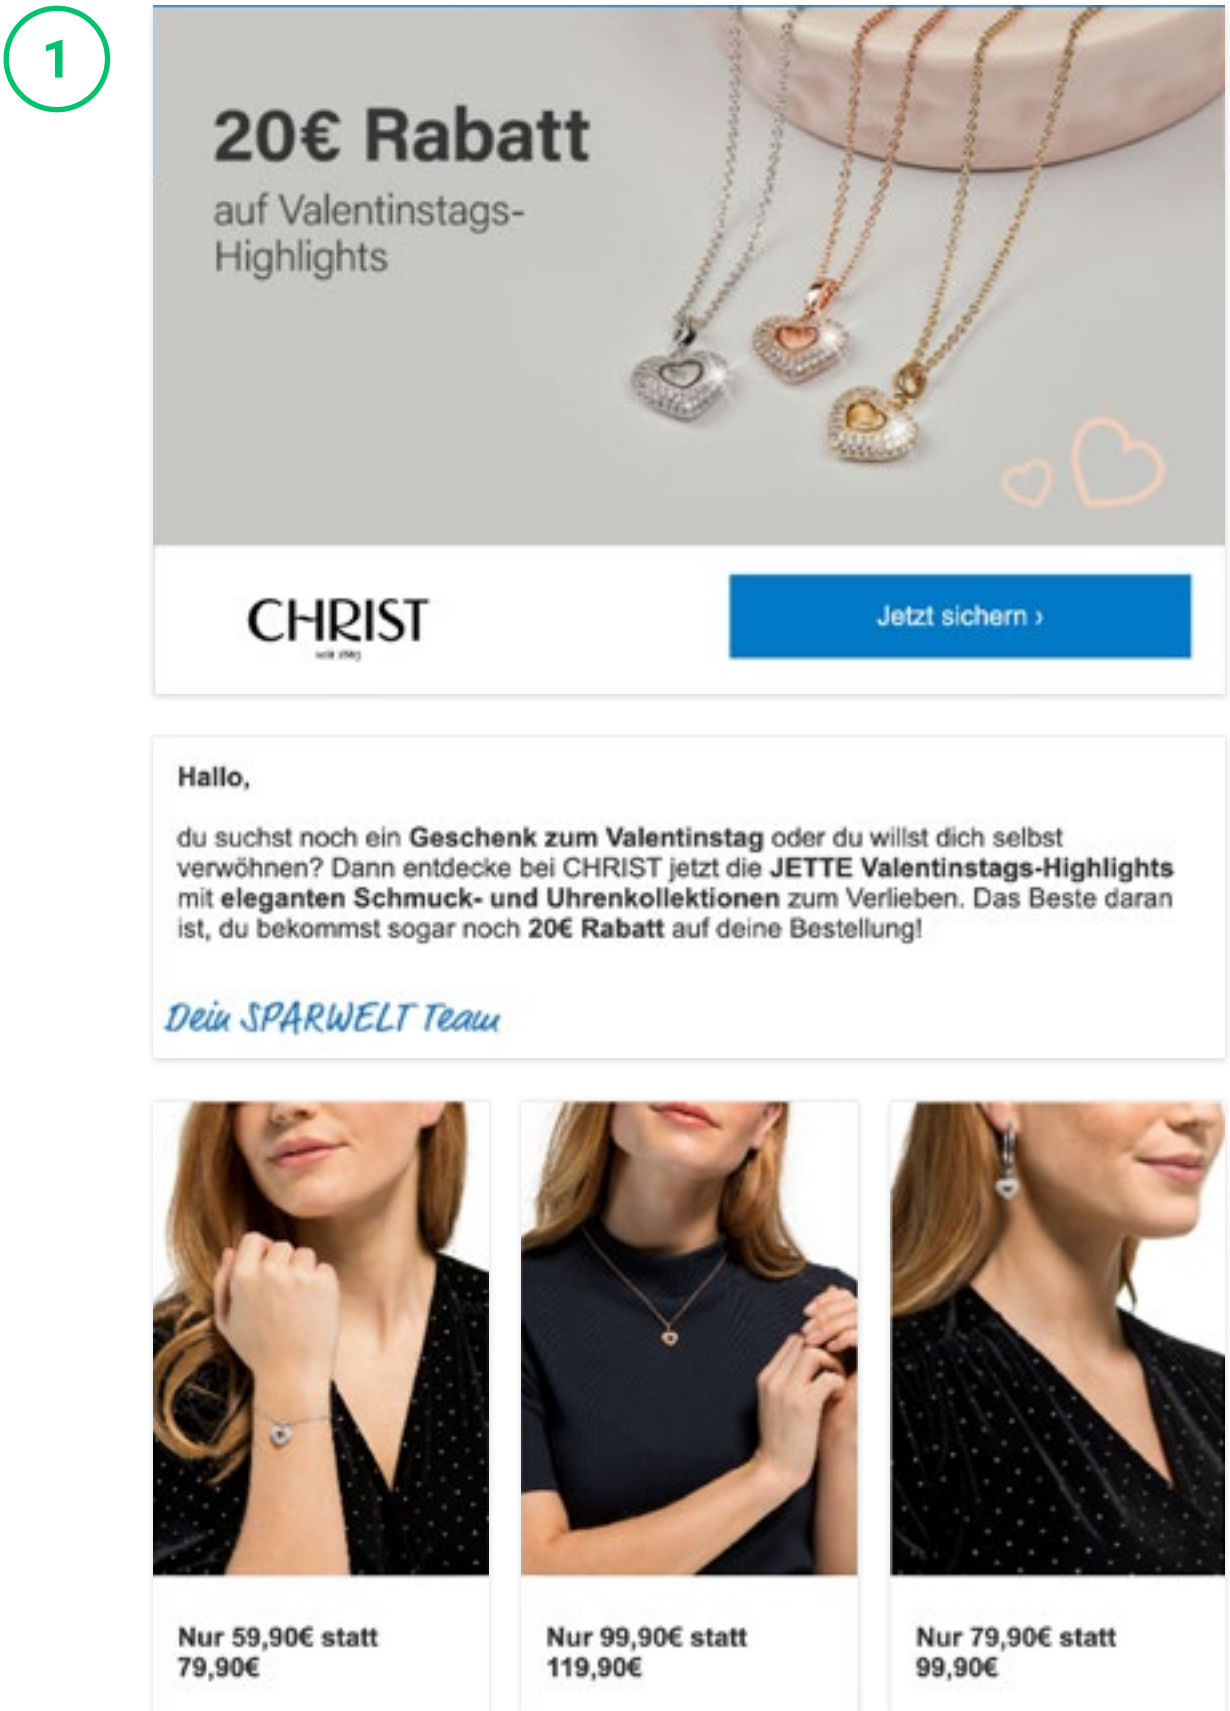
1

20€ Rabatt

auf Valentinstags-Highlights

CHRIST
seit 1863

Jetzt sichern ›

Hallo,

du suchst noch ein **Geschenk zum Valentinstag** oder du willst dich selbst verwöhnen? Dann entdecke bei CHRIST jetzt die **JETTE Valentinstags-Highlights** mit **eleganten Schmuck- und Uhrenkollektionen** zum Verlieben. Das Beste daran ist, du bekommst sogar noch **20€ Rabatt** auf deine Bestellung!

Dein SPARWELT Team

Nur 59,90€ statt 79,90€

Nur 99,90€ statt 119,90€

Nur 79,90€ statt 99,90€